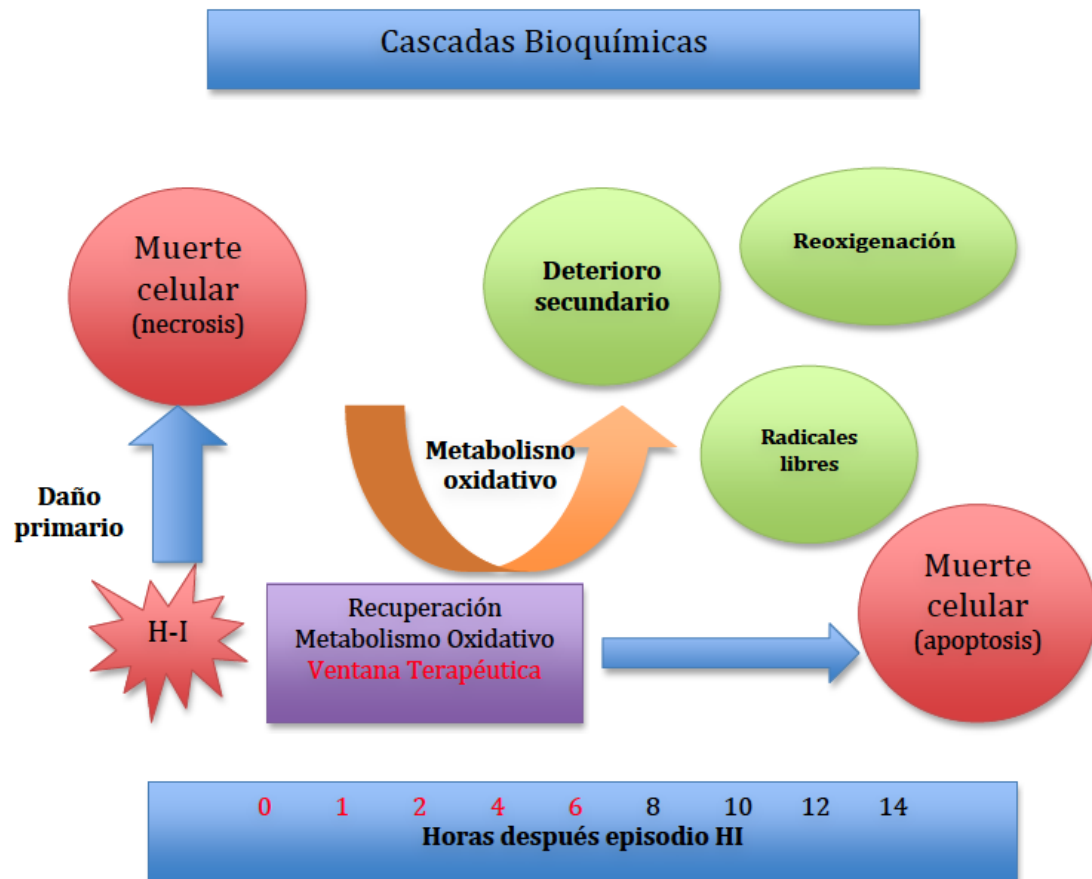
Cascadas Bioquímicas

Muerte celular (necrosis)

Deterioro secundario

Reoxigenación

Metabolisno oxidativo

Radicales libres

Daño primario

H-I

Recuperación Metabolismo Oxidativo Ventana Terapéutica

Muerte celular (apoptosis)

0 1 2 4 6 8 10 12 14

Horas después episodio HI